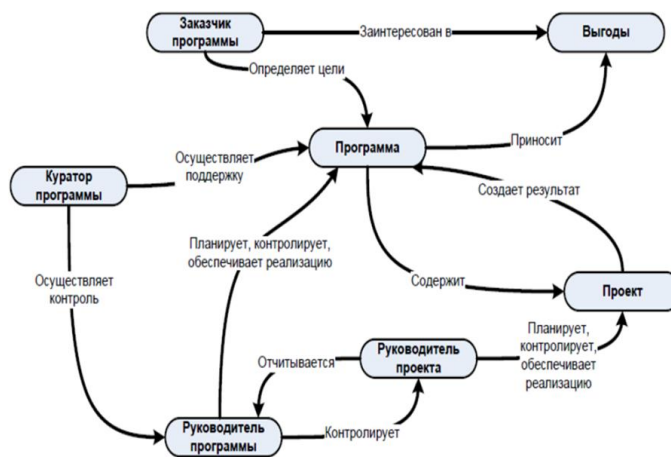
Заказчик программы

Заинтересован в

Выгоды

Определяет цели

Программа

Приносит

Осуществляет поддержку

Куратор программы

Создает результат

Планирует, контролирует, обеспечивает реализацию

Осуществляет контроль

Содержит

Проект

Планирует, контролирует, обеспечивает реализацию

Отчитывается

Руководитель проекта

Руководитель программы

Контролирует